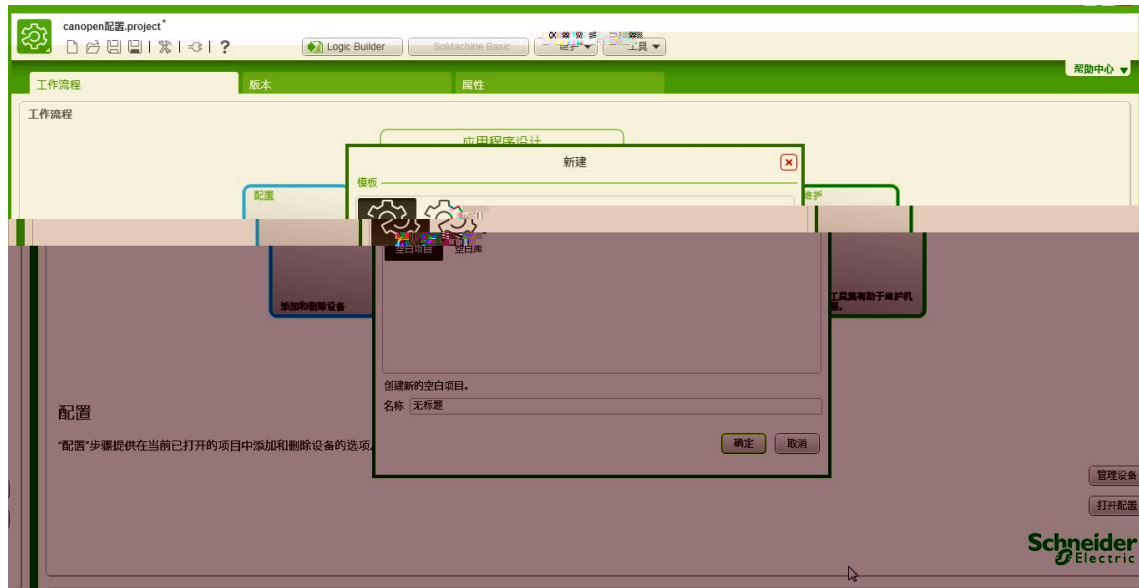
canopen配置.project*

Logic Builder

SoMachine Basic

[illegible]

工具

帮助中心

工作流程

版本

属性

工作流程

应用程序设计

新建

模板

配置

维护

空白项目

空白库

添加和删除设备

工具集有助于维护机器。

创建新的空白项目。

名称 无标题

确定

取消

配置

"配置"步骤提供在当前已打开的项目中添加和删除设备的选项。

管理设备

打开配置

Schneider Electric